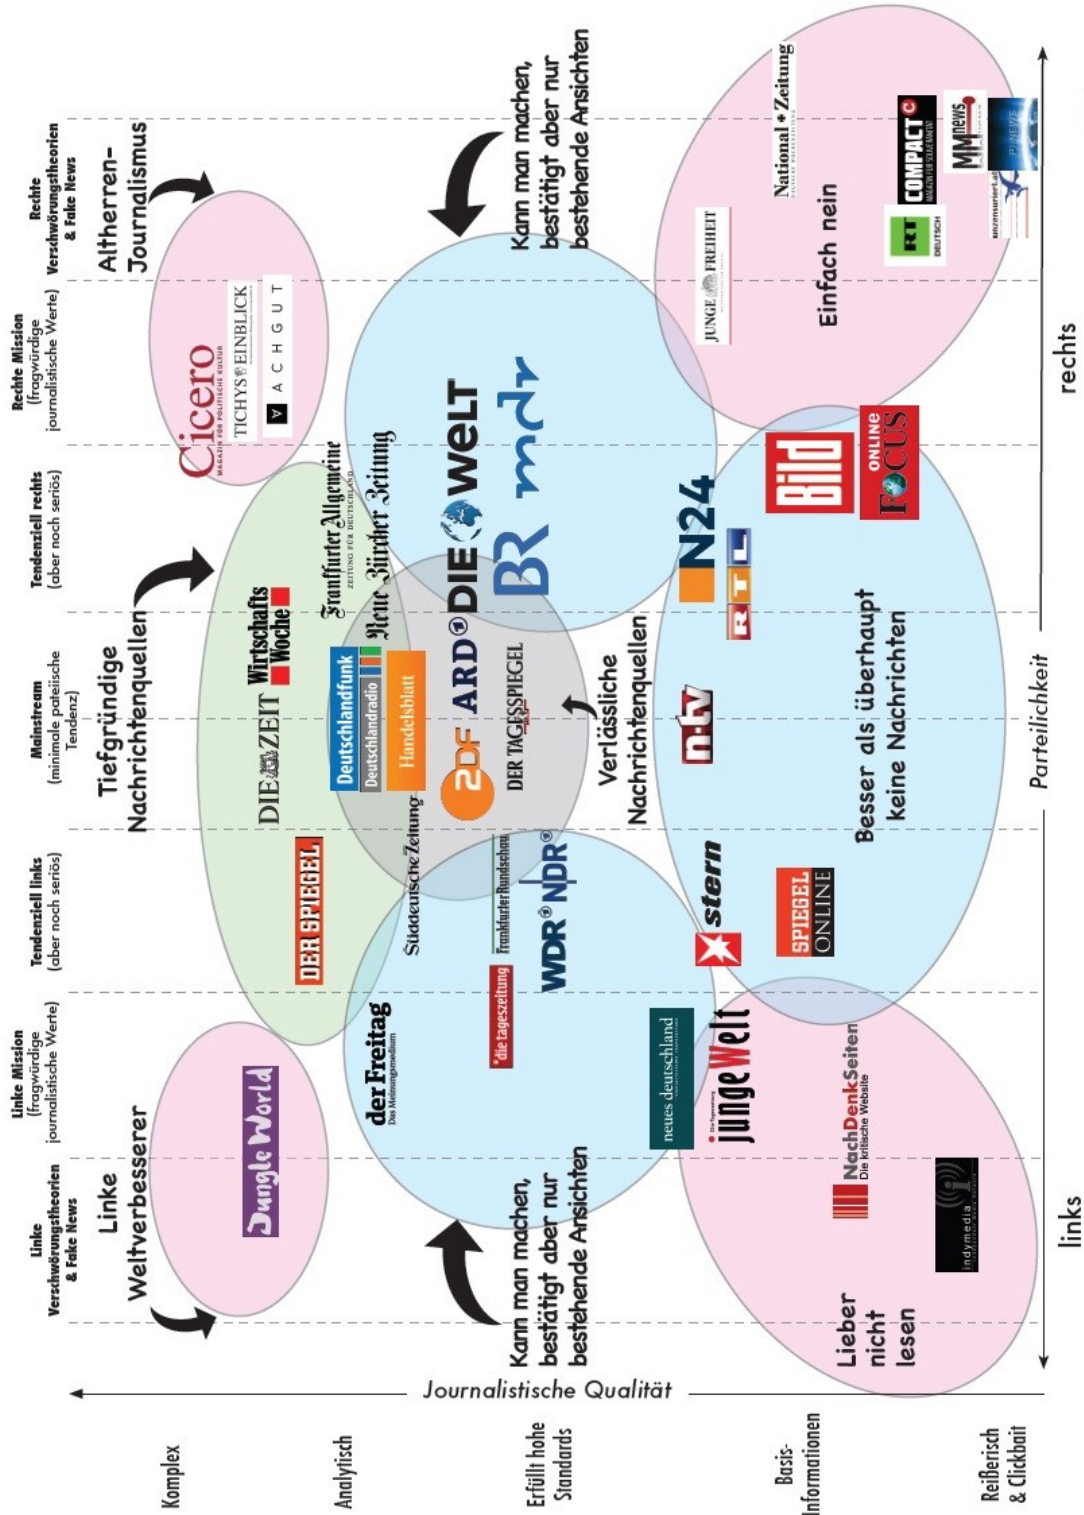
Linke Verschwörungstheorien & Fake News

Linke Mission (fragwürdige journalistische Werte)

Tendenziell links (aber noch seriös)

Mainstream (minimale pateiische Tendenz)

Tendenziell rechts (aber noch seriös)

Rechte Mission (fragwürdige journalistische Werte)

Rechte Verschwörungstheorien & Fake News

Komplex

Analytisch

Erfüllt hohe Standards

Basis-Informationen

Reißerisch & Clickbait

Journalistische Qualität

Parteilichkeit

links

rechts

Linke Weltverbesserer

Jungle World

Tiefgründige Nachrichtenquellen

DER SPIEGEL

DIE ZEIT

Wirtschafts Woche

Frankfurter Allgemeine ZEITUNG FÜR DEUTSCHLAND

Neue Zürcher Zeitung

Altherren-Journalismus

Cicero MAGAZIN FÜR POLITISCHE KULTUR

TICHYS EINBLICK

ACHGUT

der Freitag Das Meinungsmedium

die tageszeitung

Süddeutsche Zeitung

Frankfurter Rundschau

WDR NDR

Deutschlandfunk

Deutschlandradio

Handelsblatt

ZDF

ARD

DER TAGESSPIEGEL

DIE WELT

BR

mdr

Verlässliche Nachrichtenquellen

Kann man machen, bestätigt aber nur bestehende Ansichten

Kann man machen, bestätigt aber nur bestehende Ansichten

JUNGE FREIHEIT

National Zeitung

COMPACT MAGAZIN FÜR SOUVERÄNITÄT

RT DEUTSCH

MMnews

unzensuriert.at

PI NEWS

Einfach nein

neues deutschland

junge Welt

stern

SPIEGEL ONLINE

n-tv

RTL

N24

Bild

FOCUS ONLINE

Besser als überhaupt keine Nachrichten

NachDenkSeiten Die kritische Website

indymedia

Lieber nicht lesen